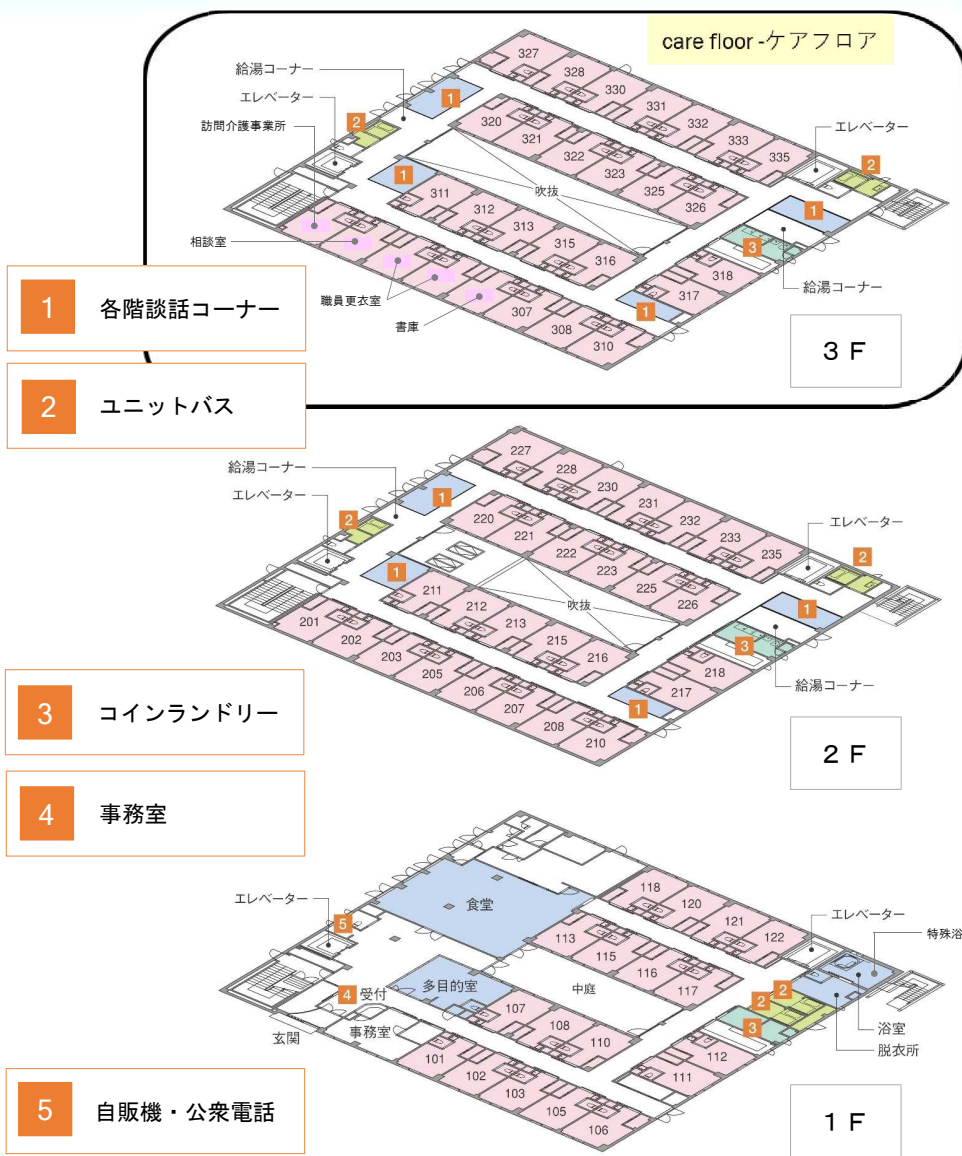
care floor -ケアフロア

給湯コーナー
エレベーター
訪問介護事業所
相談室
職員更衣室
書庫
吹抜
エレベーター
給湯コーナー

327 328 330 331 332 333 335
320 321 322 323 325 326
311 312 313 315 316
307 308 310
317 318

3 F

1 各階談話コーナー

2 ユニットバス

給湯コーナー
エレベーター
吹抜
エレベーター
給湯コーナー

227 228 230 231 232 233 235
220 221 222 223 225 226
211 212 213 215 216
201 202 203 205 206 207 208 210
217 218

2 F

3 コインランドリー

4 事務室

エレベーター
食堂
多目的室
中庭
受付
玄関
事務室
エレベーター
特殊浴
浴室
脱衣所

118 120 121 122
113 115 116 117
107 108 110
101 102 103 105 106
111 112

1 F

5 自販機・公衆電話